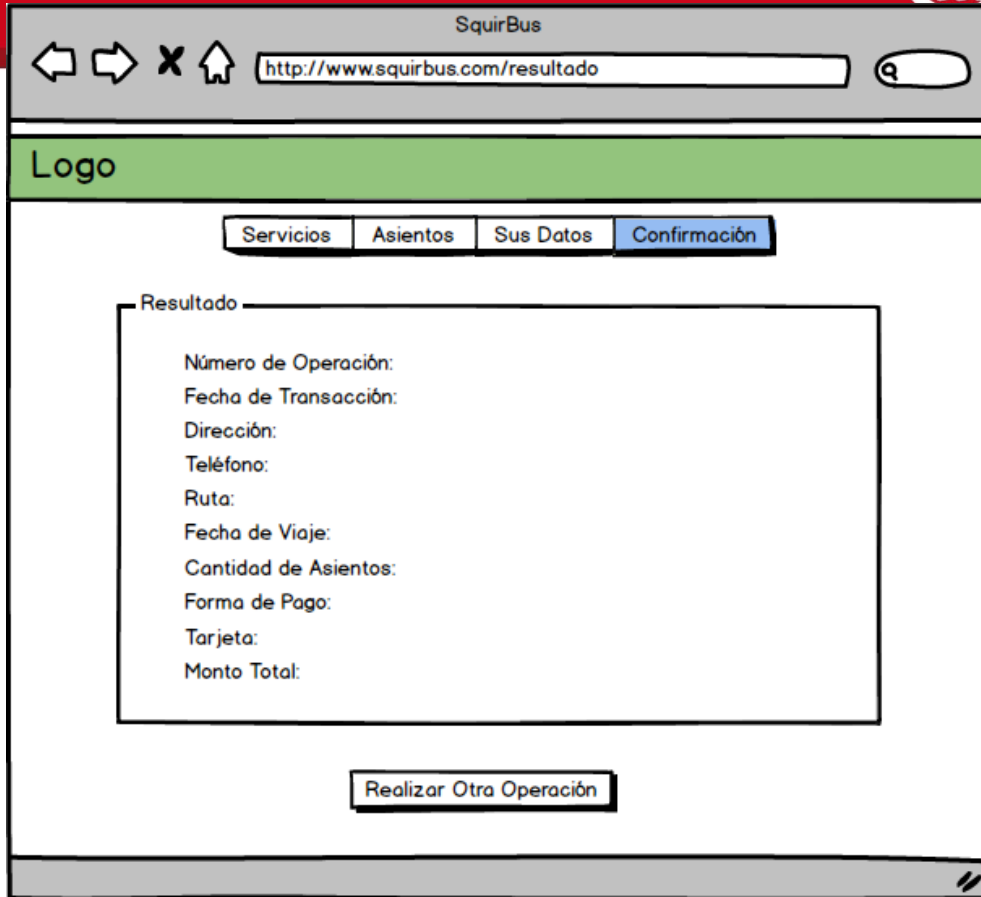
SquirBus

http://www.squirbus.com/resultado

Logo

| Servicios | Asientos | Sus Datos | Confirmación |
|---|---|---|---|

Resultado

Número de Operación:
Fecha de Transacción:
Dirección:
Teléfono:
Ruta:
Fecha de Viaje:
Cantidad de Asientos:
Forma de Pago:
Tarjeta:
Monto Total:

Realizar Otra Operación